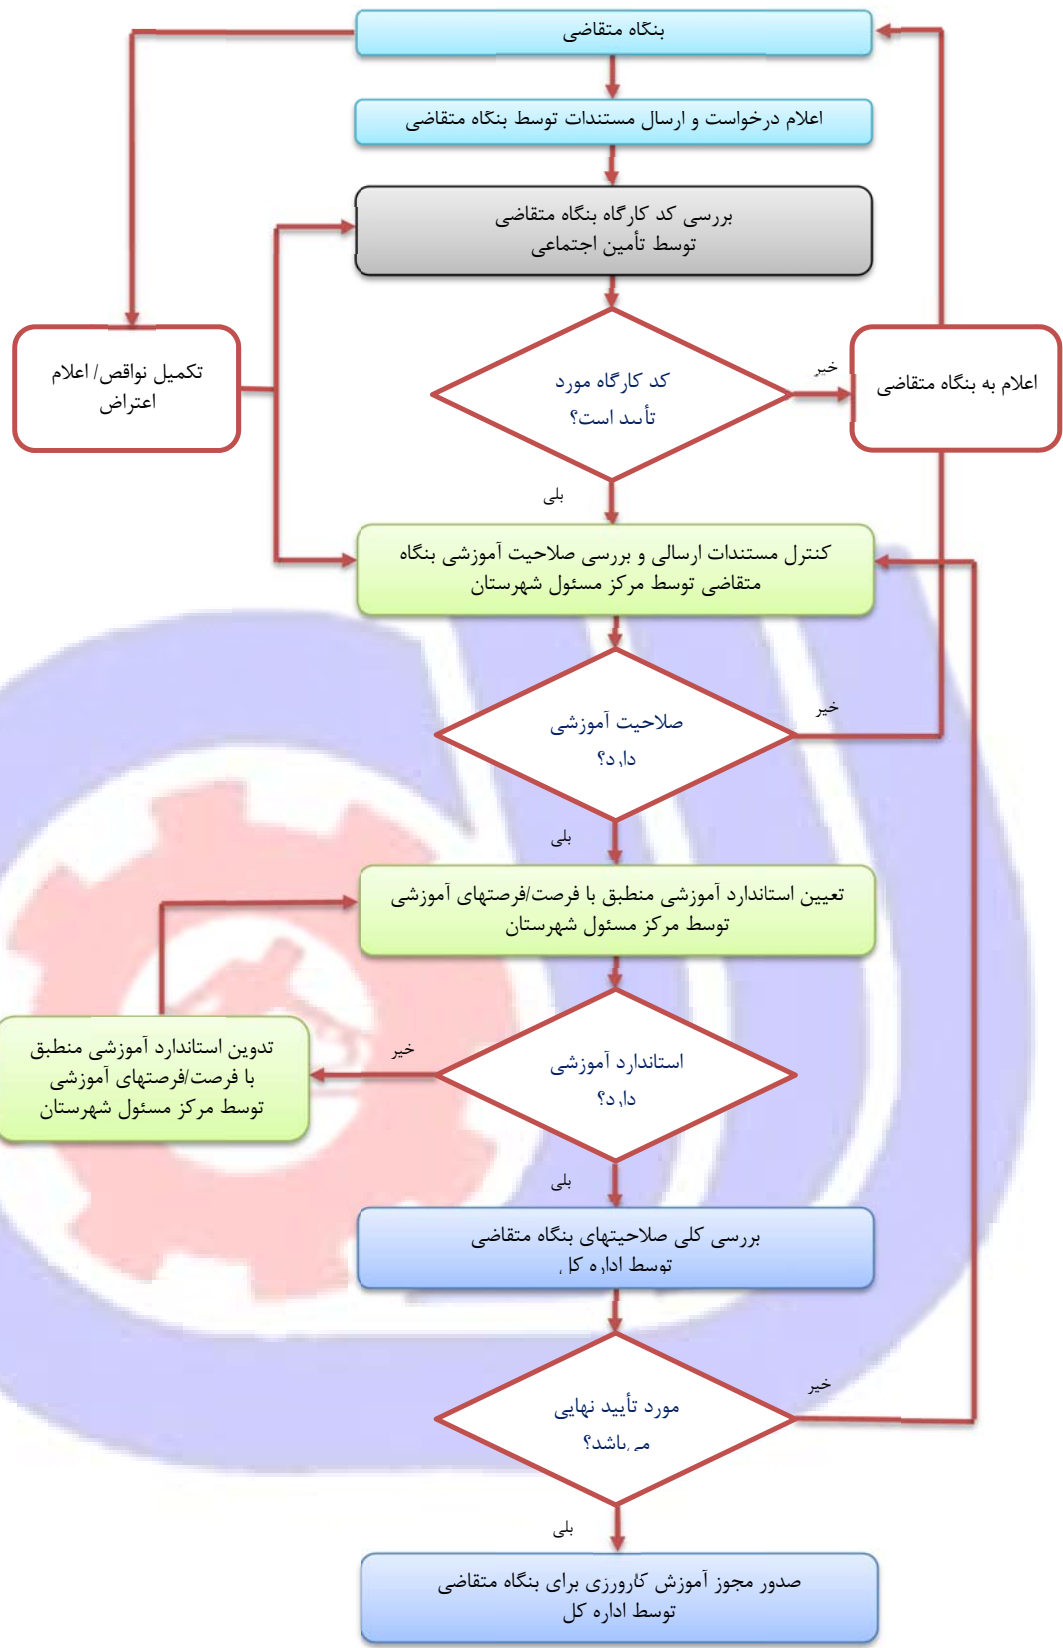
بنگاه متقاضی

اعلام درخواست و ارسال مستندات توسط بنگاه متقاضی

بررسی کد کارگاه بنگاه متقاضی توسط تأمین اجتماعی

تکمیل نواقص/ اعلام اعتراض

کد کارگاه مورد تأیید است؟

خیر

اعلام به بنگاه متقاضی

بلی

کنترل مستندات ارسالی و بررسی صلاحیت آموزشی بنگاه متقاضی توسط مرکز مسئول شهرستان

صلاحیت آموزشی دارد؟

خیر

بلی

تعیین استاندارد آموزشی منطبق با فرصت/فرصتهای آموزشی توسط مرکز مسئول شهرستان

تدوین استاندارد آموزشی منطبق با فرصت/فرصتهای آموزشی توسط مرکز مسئول شهرستان

خیر

استاندارد آموزشی دارد؟

بلی

بررسی کلی صلاحیتهای بنگاه متقاضی توسط اداره کل

خیر

مورد تأیید نهایی می باشد؟

بلی

صدور مجوز آموزش کارورزی برای بنگاه متقاضی توسط اداره کل